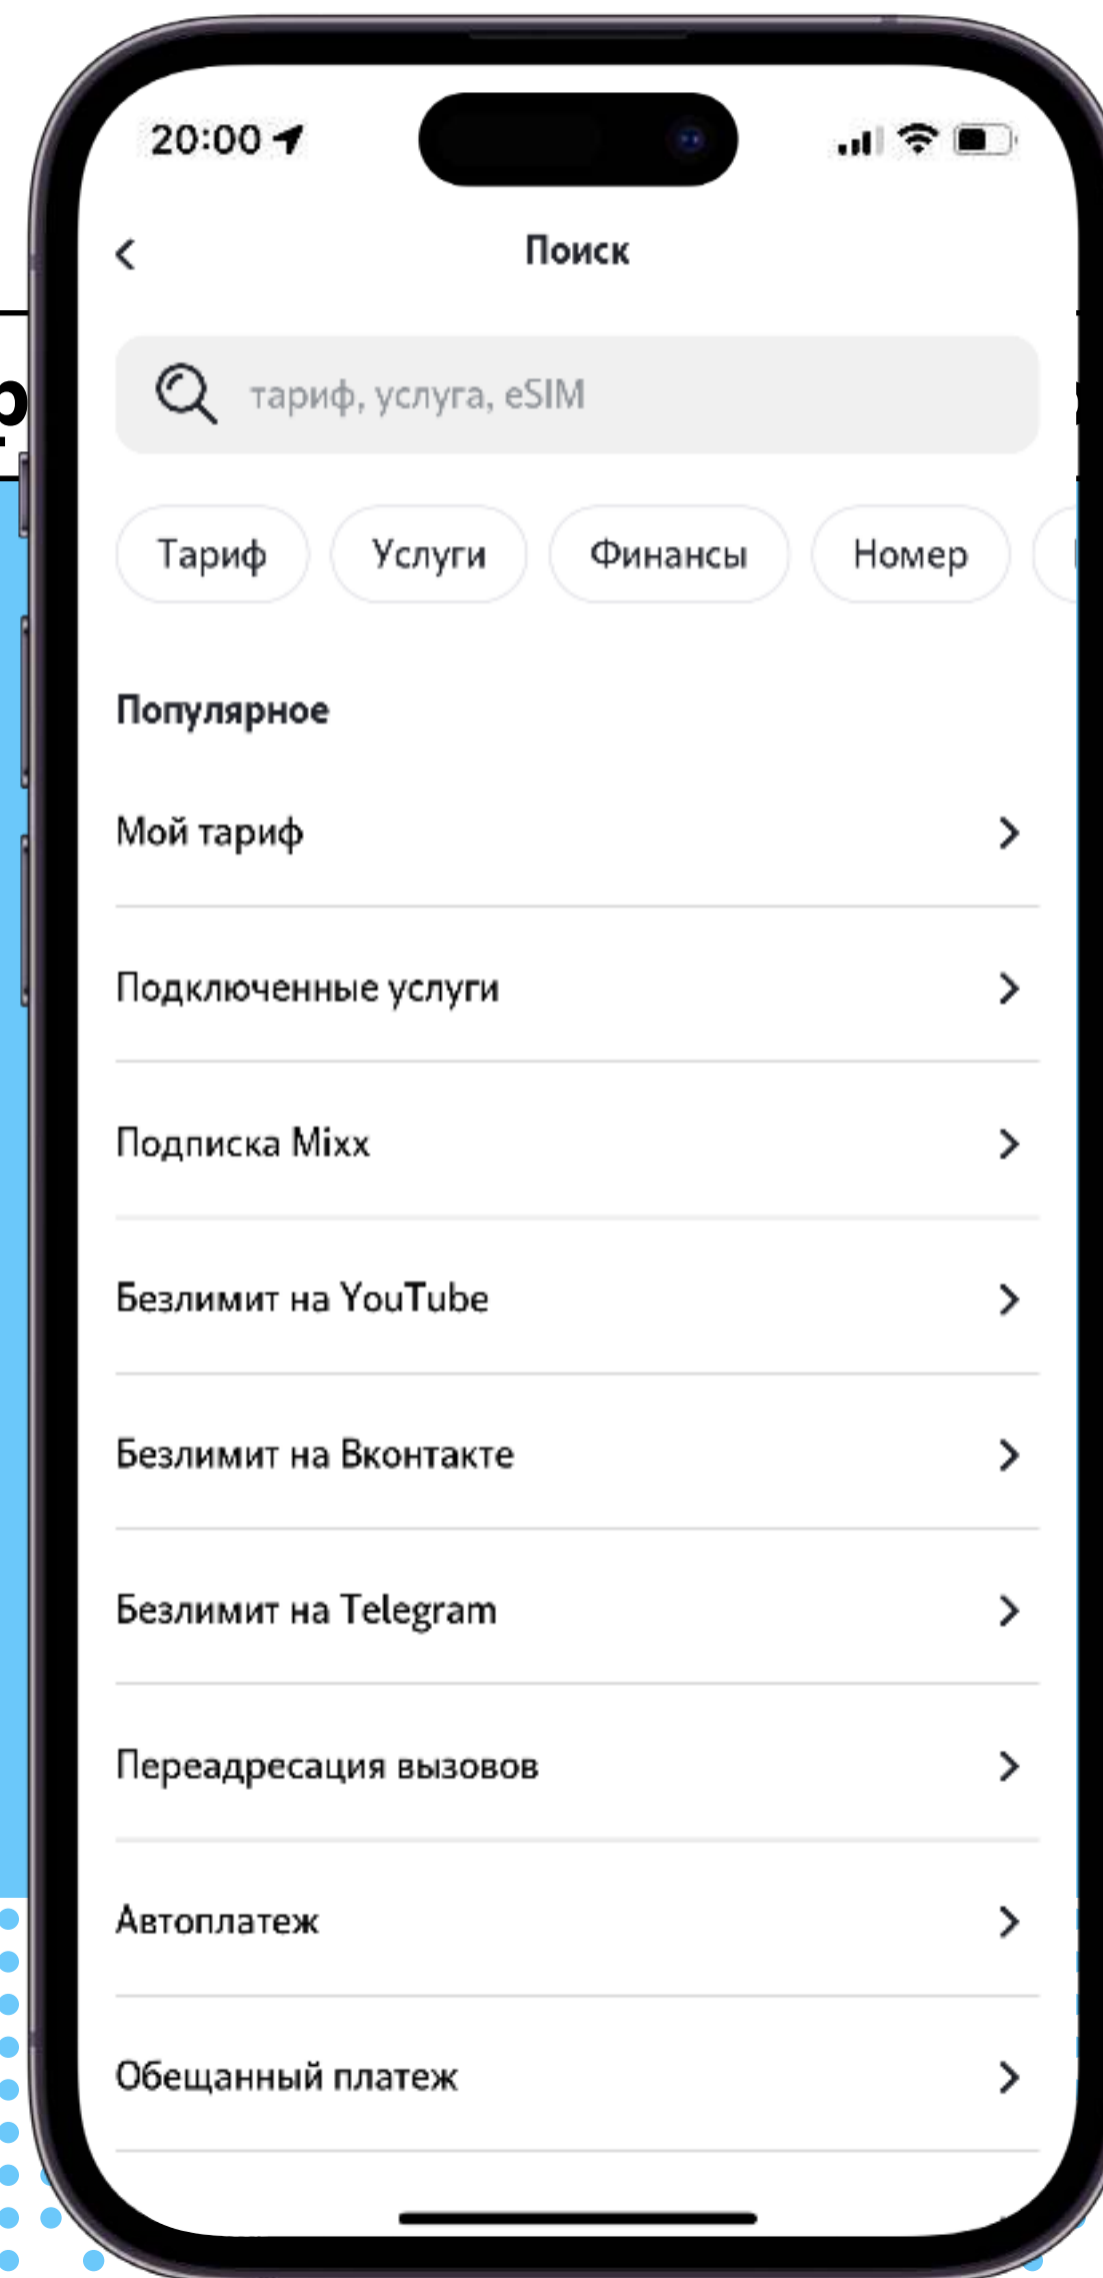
20:00

Поиск

тариф, услуга, eSIM

Тариф Услуги Финансы Номер

Популярное

Мой тариф

Подключенные услуги

Подписка Mixx

Безлимит на YouTube

Безлимит на Вконтакте

Безлимит на Telegram

Переадресация вызовов

Автоплатеж

Обещанный платеж